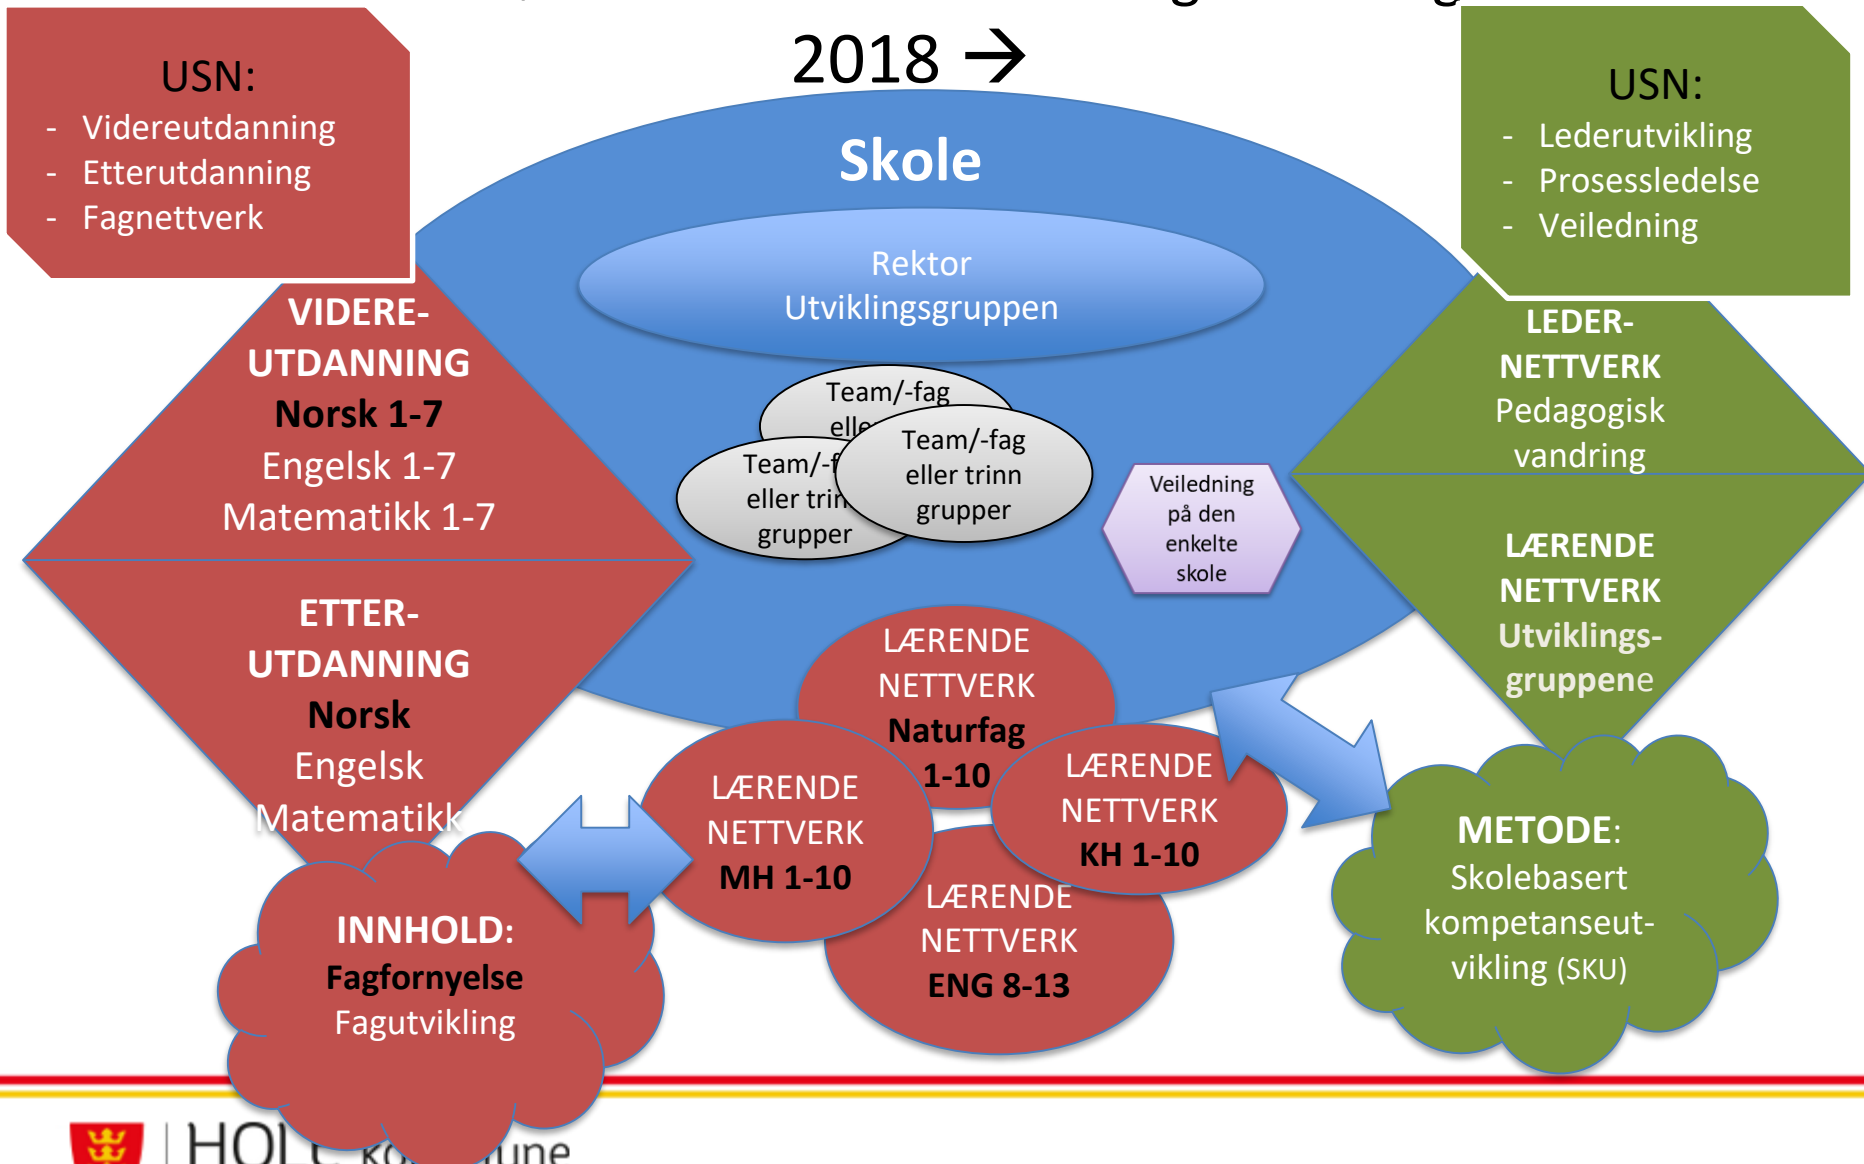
2018 →

USN:
- Videreutdanning
- Etterutdanning
- Fagnettverk

USN:
- Lederutvikling
- Prosessledelse
- Veiledning

Skole

Rektor
Utviklingsgruppen

Team/-fag elle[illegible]

Team/-f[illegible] eller trin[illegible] grupper

Team/-fag eller trinn grupper

Veiledning på den enkelte skole

VIDERE-UTDANNING
Norsk 1-7
Engelsk 1-7
Matematikk 1-7

ETTER-UTDANNING
Norsk
Engelsk
Matematikk

LEDER-NETTVERK
Pedagogisk vandring

LÆRENDE NETTVERK
Utviklings-gruppene

LÆRENDE NETTVERK
Naturfag 1-10

LÆRENDE NETTVERK
MH 1-10

LÆRENDE NETTVERK
KH 1-10

LÆRENDE NETTVERK
ENG 8-13

INNHOLD:
Fagfornyelse
Fagutvikling

METODE:
Skolebasert kompetanseut-vikling (SKU)

HOL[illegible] k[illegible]une